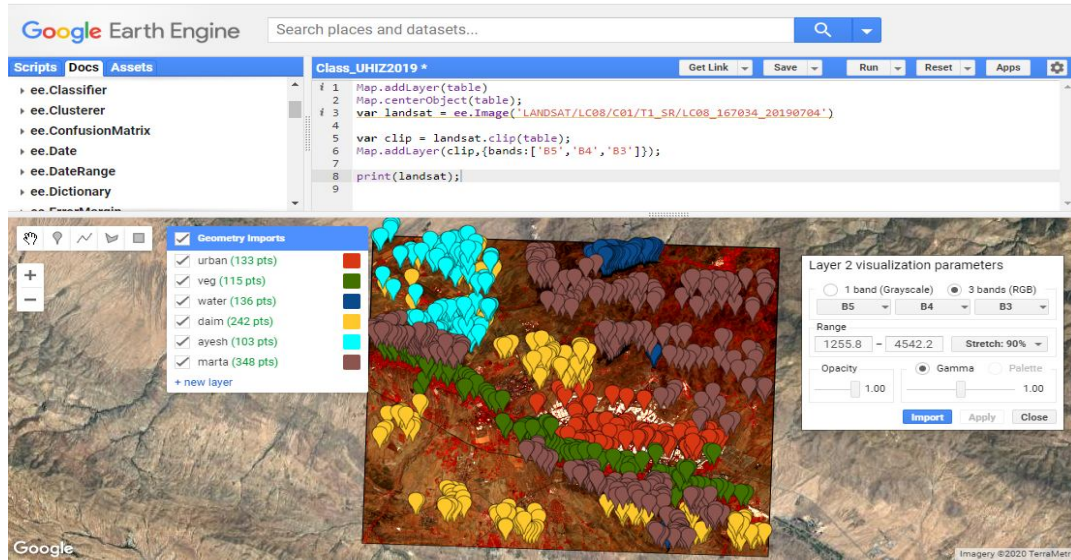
Google Earth Engine

Search places and datasets...

Scripts Docs Assets

▸ ee.Classifier
▸ ee.Clusterer
▸ ee.ConfusionMatrix
▸ ee.Date
▸ ee.DateRange
▸ ee.Dictionary
▸ ee.ErrorMargin

Class_UHIZ2019 *

Get Link Save Run Reset Apps

1 Map.addLayer(table)
2 Map.centerObject(table);
3 var landsat = ee.Image('LANDSAT/LC08/C01/T1_SR/LC08_167034_20190704')
4
5 var clip = landsat.clip(table);
6 Map.addLayer(clip,{bands:['B5','B4','B3']});
7
8 print(landsat);
9

Geometry Imports
urban (133 pts)
veg (115 pts)
water (136 pts)
daim (242 pts)
ayesh (103 pts)
marta (348 pts)
+ new layer

Layer 2 visualization parameters
1 band (Grayscale) 3 bands (RGB)
B5 B4 B3
Range
1255.8 – 4542.2 Stretch: 90%
Opacity Gamma Palette
1.00 1.00
Import Apply Close

Google
Imagery ©2020 TerraMetr